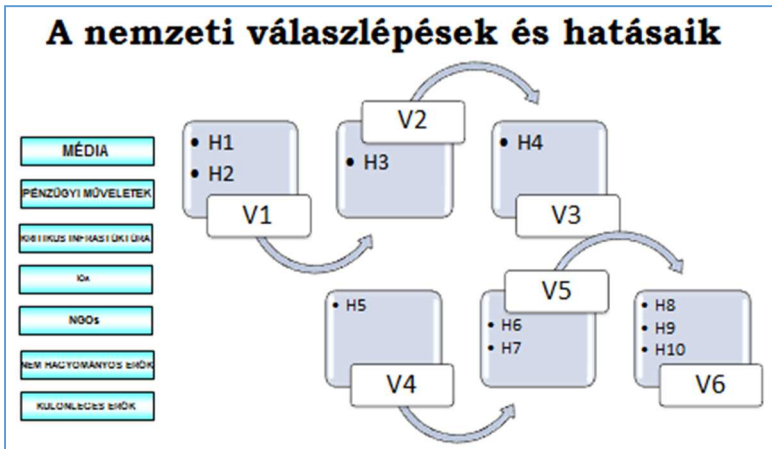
A nemzeti válaszlépések és hatásaik

MÉDIA

PÉNZÜGYI MŰVELETEK

KRITIKUS INFRASTRUKTÚRA

IOs

NGOs

NEM HAGYOMÁNYOS ERŐK

KÜLÖNLEGES ERŐK

• H1
• H2

V1

V2

• H3

• H4

V3

• H5

V4

V5

• H6
• H7

• H8
• H9
• H10

V6